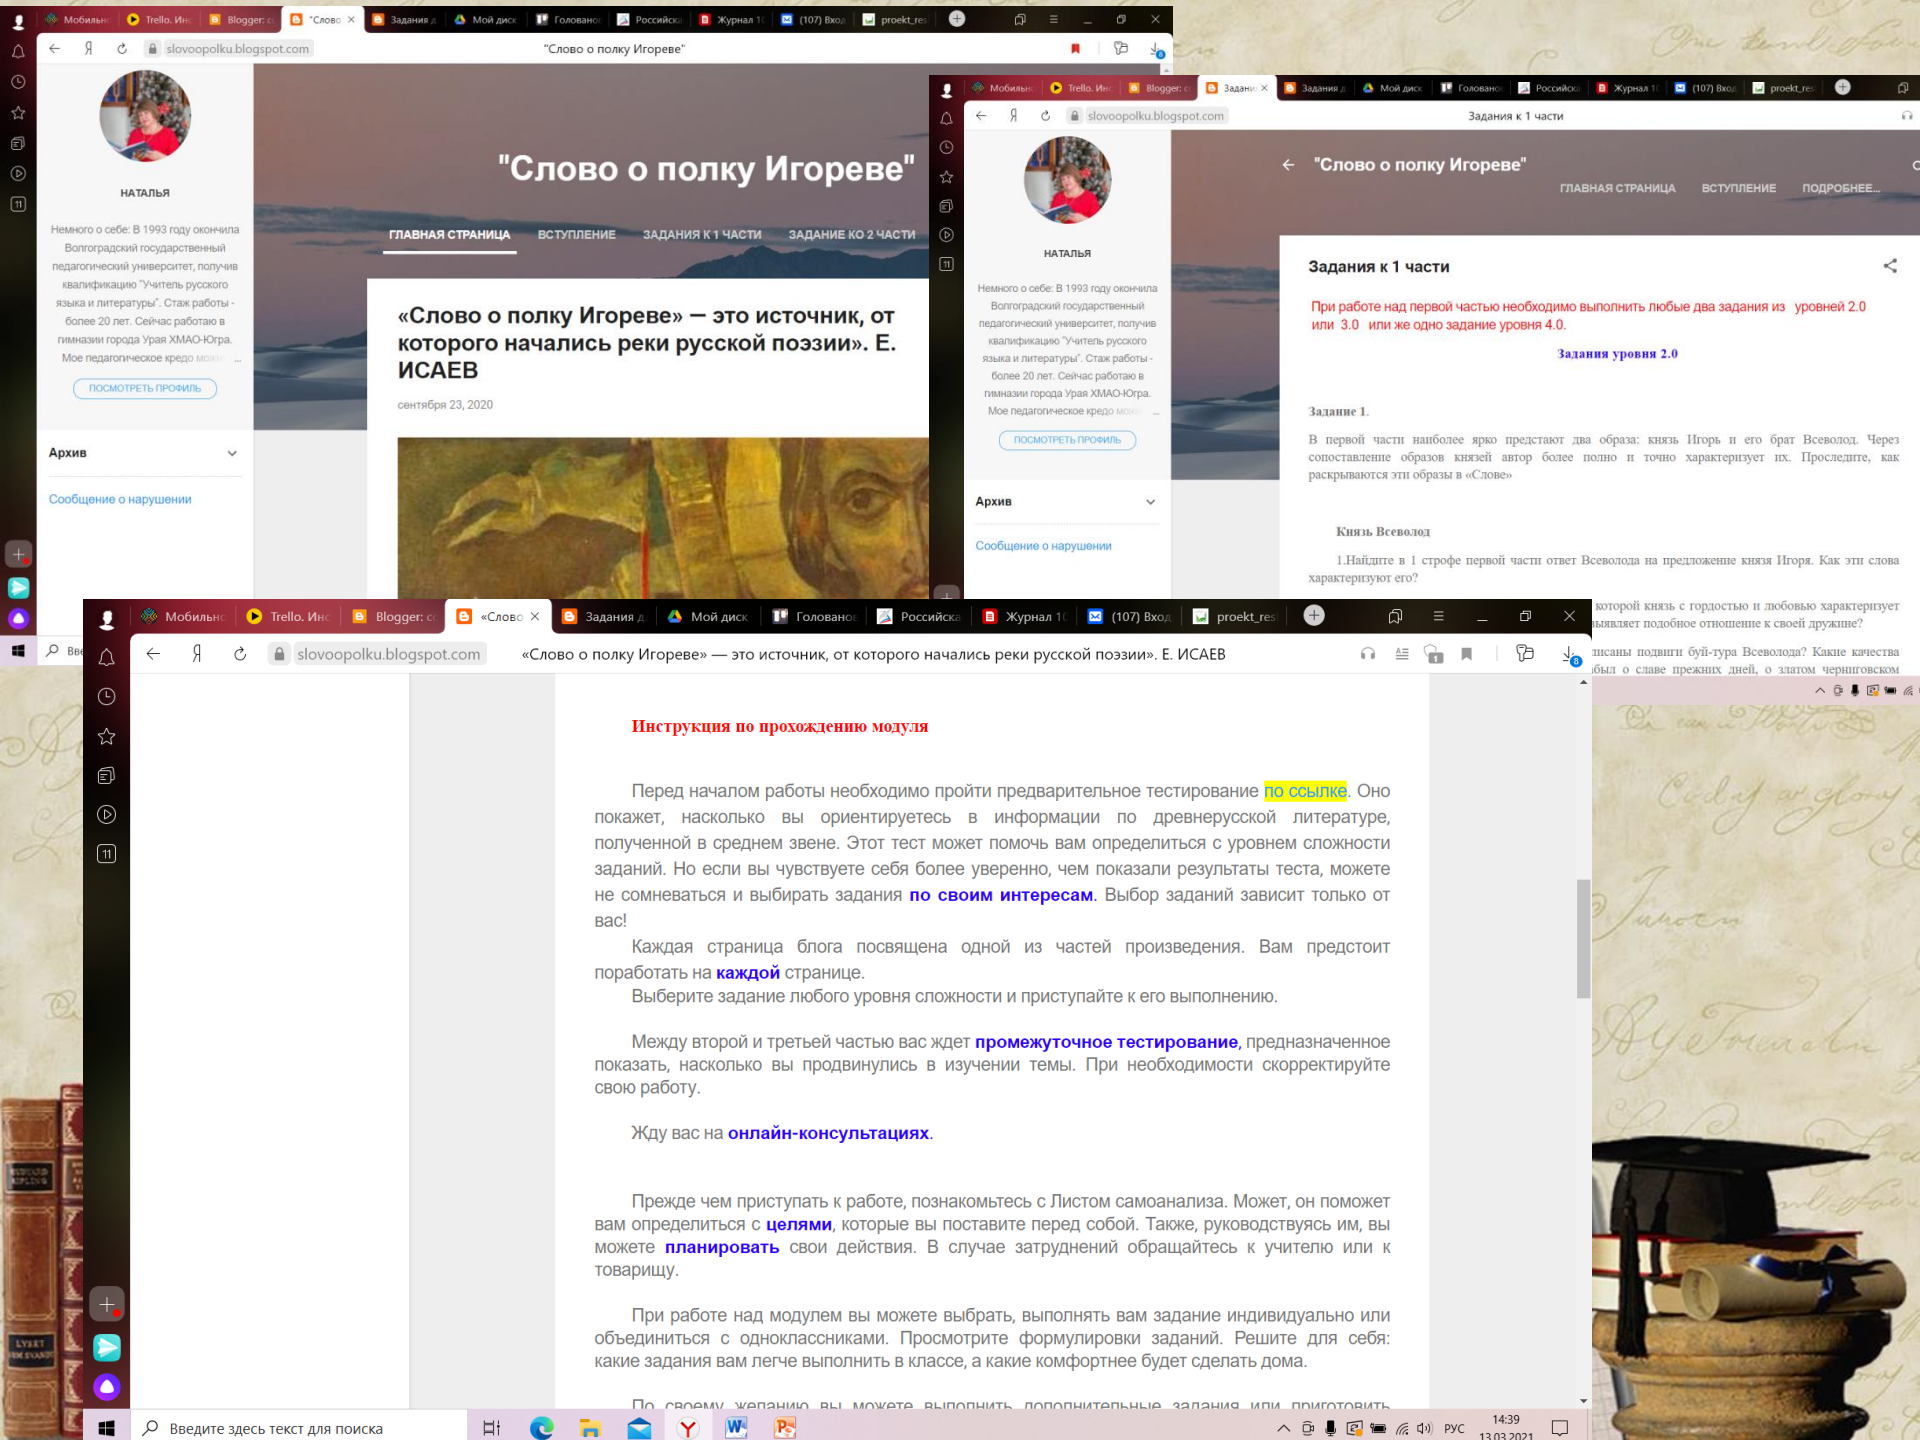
Мобильнс | Trello. Инс | Blogger: c | "Слово | Задания д | Мой диск | Головано | Российска | Журнал 1( | (107) Вход | proekt_res

slovoopolku.blogspot.com "Слово о полку Игореве"

НАТАЛЬЯ

Немного о себе: В 1993 году окончила Волгоградский государственный педагогический университет, получив квалификацию "Учитель русского языка и литературы". Стаж работы - более 20 лет. Сейчас работаю в гимназии города Урая ХМАО-Югра. Мое педагогическое кредо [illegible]

ПОСМОТРЕТЬ ПРОФИЛЬ

Архив

Сообщение о нарушении

"Слово о полку Игореве"

ГЛАВНАЯ СТРАНИЦА ВСТУПЛЕНИЕ ЗАДАНИЯ К 1 ЧАСТИ ЗАДАНИЕ КО 2 ЧАСТИ

«Слово о полку Игореве» — это источник, от которого начались реки русской поэзии». Е. ИСАЕВ

сентября 23, 2020

Мобильнс | Trello. Инс | Blogger: c | Задани | Задания д | Мой диск | Головано | Российска | Журнал 1( | (107) Вход | proekt_res

slovoopolku.blogspot.com Задания к 1 части

НАТАЛЬЯ

Немного о себе: В 1993 году окончила Волгоградский государственный педагогический университет, получив квалификацию "Учитель русского языка и литературы". Стаж работы - более 20 лет. Сейчас работаю в гимназии города Урая ХМАО-Югра. Мое педагогическое кредо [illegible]

ПОСМОТРЕТЬ ПРОФИЛЬ

Архив

Сообщение о нарушении

"Слово о полку Игореве"

ГЛАВНАЯ СТРАНИЦА ВСТУПЛЕНИЕ ПОДРОБНЕЕ...

Задания к 1 части

При работе над первой частью необходимо выполнить любые два задания из уровней 2.0 или 3.0 или же одно задание уровня 4.0.

Задания уровня 2.0

Задание 1.

В первой части наиболее ярко представлены два образа: князь Игорь и его брат Всеволод. Через сопоставление образов князей автор более полно и точно характеризует их. Проследите, как раскрываются эти образы в «Слове»

Князь Всеволод

1.Найдите в 1 строфе первой части ответ Всеволода на предложение князя Игоря. Как эти слова характеризуют его?

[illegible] которой князь с гордостью и любовью характеризует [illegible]выявляет подобное отношение к своей дружине?

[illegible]писаны подвиги буй-тура Всеволода? Какие качества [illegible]был о славе прежних дней, о златом черниговском

Мобильнс | Trello. Инс | Blogger: c | «Слово | Задания д | Мой диск | Головано | Российска | Журнал 1( | (107) Вход | proekt_res

slovoopolku.blogspot.com «Слово о полку Игореве» — это источник, от которого начались реки русской поэзии». Е. ИСАЕВ

Инструкция по прохождению модуля

Перед началом работы необходимо пройти предварительное тестирование по ссылке. Оно покажет, насколько вы ориентируетесь в информации по древнерусской литературе, полученной в среднем звене. Этот тест может помочь вам определиться с уровнем сложности заданий. Но если вы чувствуете себя более уверенно, чем показали результаты теста, можете не сомневаться и выбирать задания по своим интересам. Выбор заданий зависит только от вас!

Каждая страница блога посвящена одной из частей произведения. Вам предстоит поработать на каждой странице.

Выберите задание любого уровня сложности и приступайте к его выполнению.

Между второй и третьей частью вас ждет промежуточное тестирование, предназначенное показать, насколько вы продвинулись в изучении темы. При необходимости скорректируйте свою работу.

Жду вас на онлайн-консультациях.

Прежде чем приступать к работе, познакомьтесь с Листом самоанализа. Может, он поможет вам определиться с целями, которые вы поставите перед собой. Также, руководствуясь им, вы можете планировать свои действия. В случае затруднений обращайтесь к учителю или к товарищу.

При работе над модулем вы можете выбрать, выполнять вам задание индивидуально или объединиться с одноклассниками. Просмотрите формулировки заданий. Решите для себя: какие задания вам легче выполнить в классе, а какие комфортнее будет сделать дома.

По своему желанию вы можете выполнить дополнительные задания или приготовить

Введите здесь текст для поиска

РУС 14:39 13.03.2021